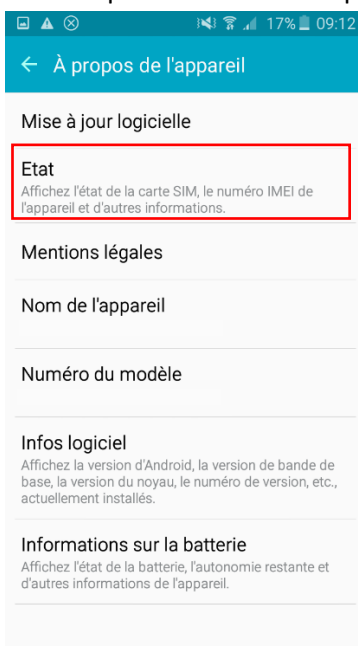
17% 09:12

← À propos de l'appareil

Mise à jour logicielle

Etat
Affichez l'état de la carte SIM, le numéro IMEI de l'appareil et d'autres informations.

Mentions légales

Nom de l'appareil

Numéro du modèle

Infos logiciel
Affichez la version d'Android, la version de bande de base, la version du noyau, le numéro de version, etc., actuellement installés.

Informations sur la batterie
Affichez l'état de la batterie, l'autonomie restante et d'autres informations de l'appareil.